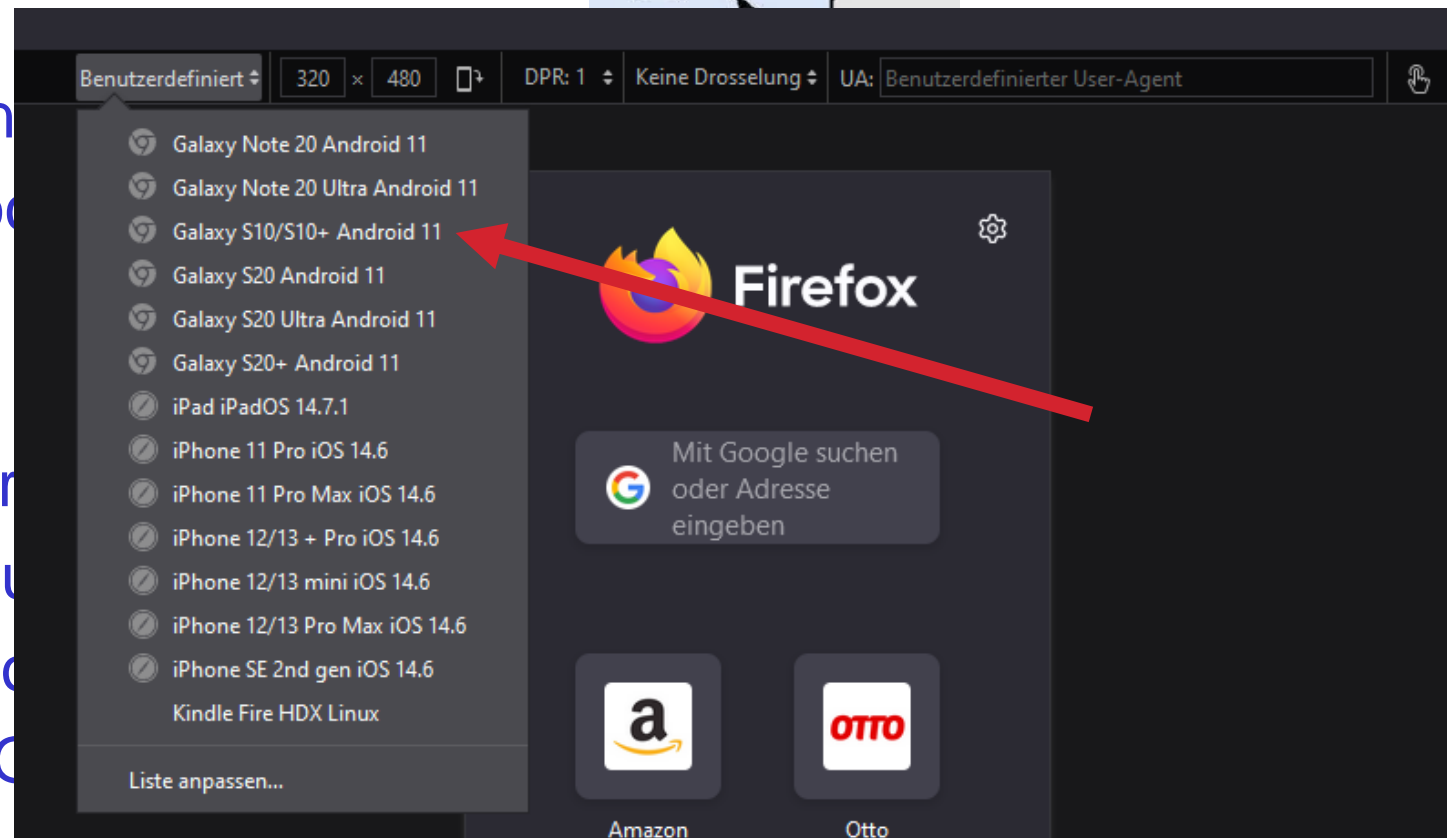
Benutzerdefiniert 320 × 480 DPR: 1 Keine Drosselung UA: Benutzerdefinierter User-Agent

Galaxy Note 20 Android 11
Galaxy Note 20 Ultra Android 11
Galaxy S10/S10+ Android 11
Galaxy S20 Android 11
Galaxy S20 Ultra Android 11
Galaxy S20+ Android 11
iPad iPadOS 14.7.1
iPhone 11 Pro iOS 14.6
iPhone 11 Pro Max iOS 14.6
iPhone 12/13 + Pro iOS 14.6
iPhone 12/13 mini iOS 14.6
iPhone 12/13 Pro Max iOS 14.6
iPhone SE 2nd gen iOS 14.6
Kindle Fire HDX Linux

Liste anpassen...

Firefox

Mit Google suchen oder Adresse eingeben

a
Amazon

OTTO
Otto